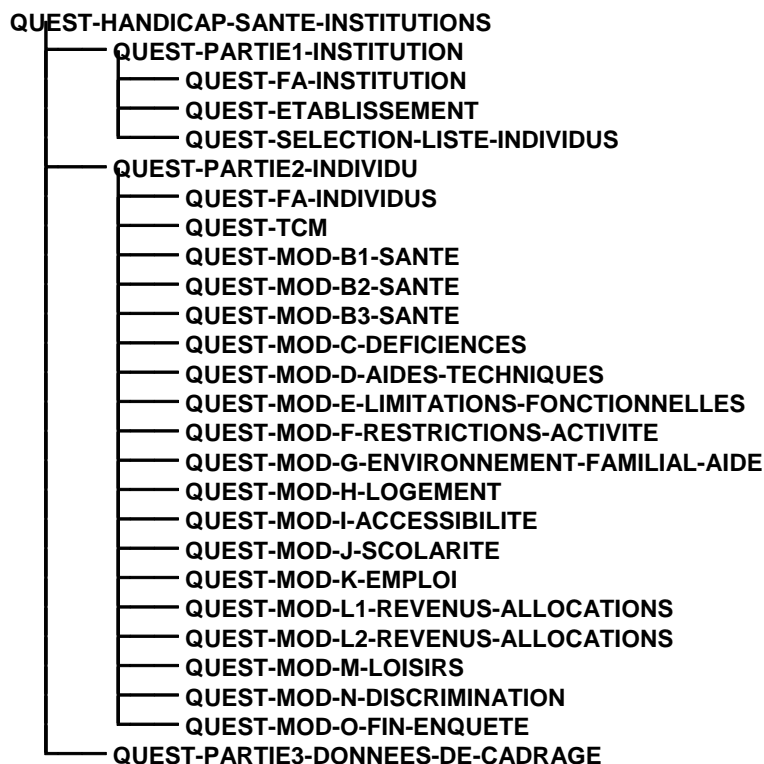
QUEST-HANDICAP-SANTE-INSTITUTIONS
QUEST-PARTIE1-INSTITUTION
QUEST-FA-INSTITUTION
QUEST-ETABLISSEMENT
QUEST-SELECTION-LISTE-INDIVIDUS
QUEST-PARTIE2-INDIVIDU
QUEST-FA-INDIVIDUS
QUEST-TCM
QUEST-MOD-B1-SANTE
QUEST-MOD-B2-SANTE
QUEST-MOD-B3-SANTE
QUEST-MOD-C-DEFICIENCES
QUEST-MOD-D-AIDES-TECHNIQUES
QUEST-MOD-E-LIMITATIONS-FONCTIONNELLES
QUEST-MOD-F-RESTRICTIONS-ACTIVITE
QUEST-MOD-G-ENVIRONNEMENT-FAMILIAL-AIDE
QUEST-MOD-H-LOGEMENT
QUEST-MOD-I-ACCESSIBILITE
QUEST-MOD-J-SCOLARITE
QUEST-MOD-K-EMPLOI
QUEST-MOD-L1-REVENUS-ALLOCATIONS
QUEST-MOD-L2-REVENUS-ALLOCATIONS
QUEST-MOD-M-LOISIRS
QUEST-MOD-N-DISCRIMINATION
QUEST-MOD-O-FIN-ENQUETE
QUEST-PARTIE3-DONNEES-DE-CADRAGE